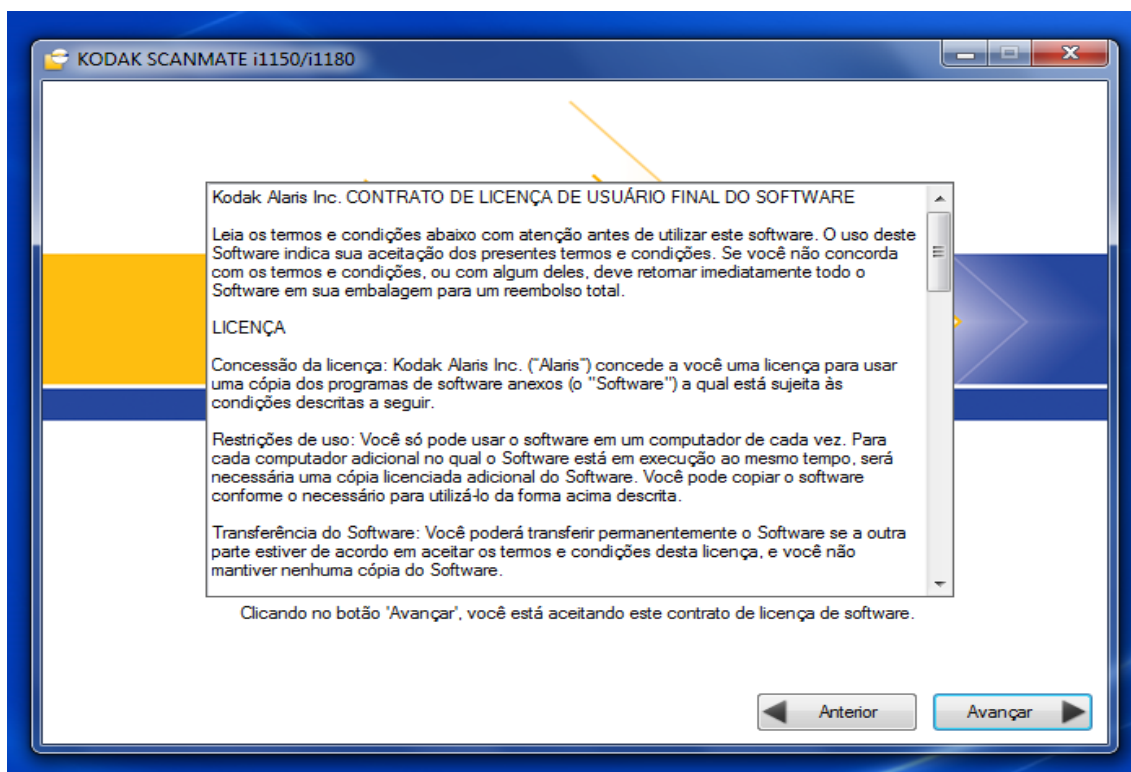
KODAK SCANMATE i1150/i1180

Kodak Alaris Inc. CONTRATO DE LICENÇA DE USUÁRIO FINAL DO SOFTWARE

Leia os termos e condições abaixo com atenção antes de utilizar este software. O uso deste Software indica sua aceitação dos presentes termos e condições. Se você não concorda com os termos e condições, ou com algum deles, deve retornar imediatamente todo o Software em sua embalagem para um reembolso total.

LICENÇA

Concessão da licença: Kodak Alaris Inc. ("Alaris") concede a você uma licença para usar uma cópia dos programas de software anexos (o "Software") a qual está sujeita às condições descritas a seguir.

Restrições de uso: Você só pode usar o software em um computador de cada vez. Para cada computador adicional no qual o Software está em execução ao mesmo tempo, será necessária uma cópia licenciada adicional do Software. Você pode copiar o software conforme o necessário para utilizá-lo da forma acima descrita.

Transferência do Software: Você poderá transferir permanentemente o Software se a outra parte estiver de acordo em aceitar os termos e condições desta licença, e você não mantiver nenhuma cópia do Software.

Clicando no botão 'Avançar', você está aceitando este contrato de licença de software.

Anterior

Avançar